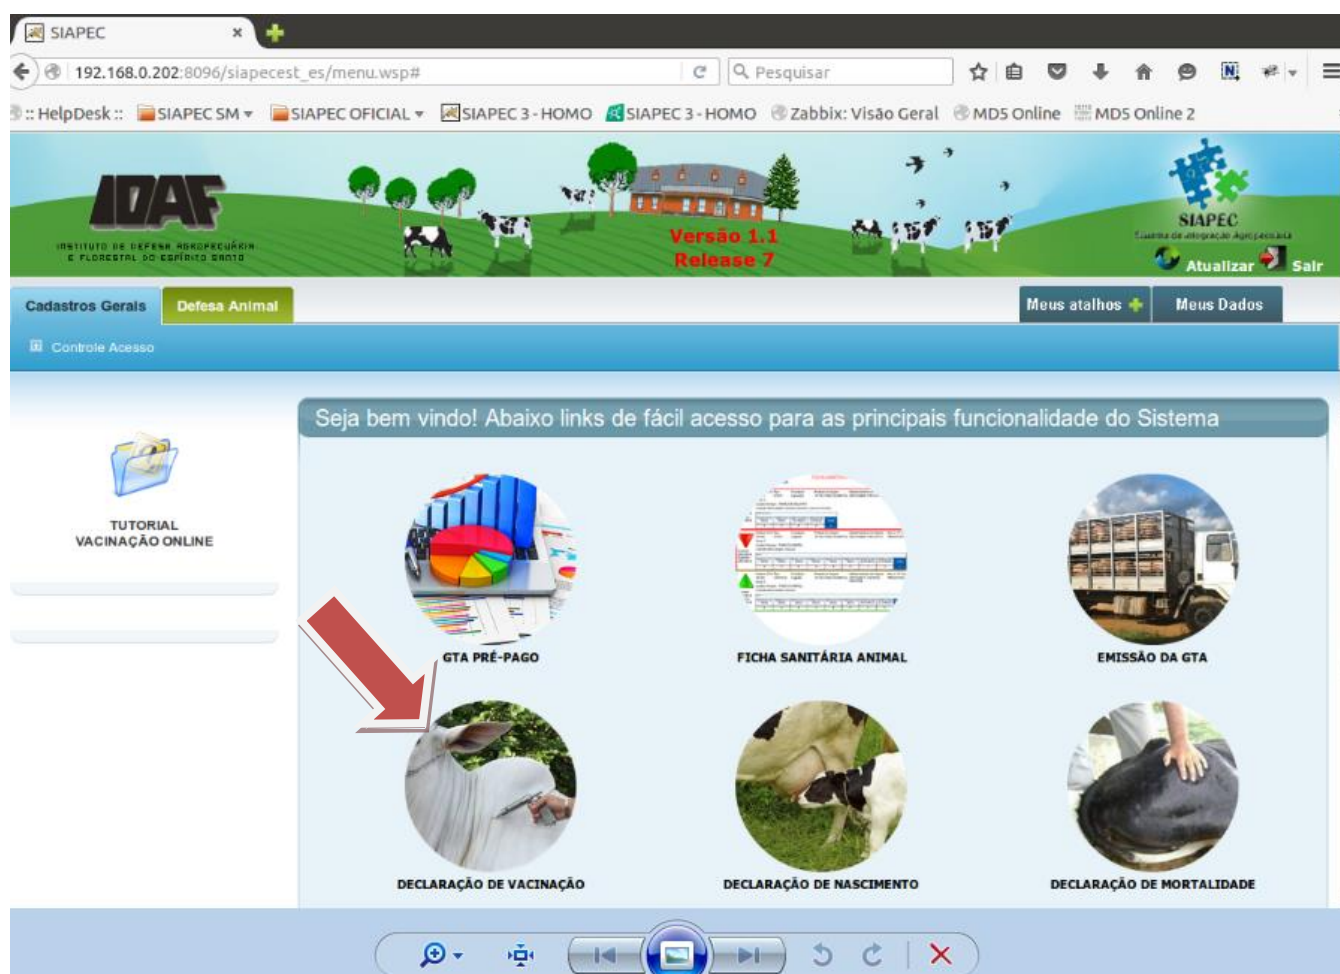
SIAPEC

192.168.0.202:8096/siapecest_es/menu.wsp#

Pesquisar

:: HelpDesk :: SIAPEC SM SIAPEC OFICIAL SIAPEC 3 - HOMO SIAPEC 3 - HOMO Zabbix: Visão Geral MD5 Online MD5 Online 2

IDAF
INSTITUTO DE DEFESA AGROPECUÁRIA E FLORESTAL DO ESPÍRITO SANTO

Versão 1.1
Release 7

SIAPEC
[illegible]

Atualizar Sair

Cadastros Gerais Defesa Animal

Meus atalhos Meus Dados

Controle Acesso

TUTORIAL
VACINAÇÃO ONLINE

Seja bem vindo! Abaixo links de fácil acesso para as principais funcionalidade do Sistema

GTA PRÉ-PAGO

FICHA SANITÁRIA ANIMAL

EMISSÃO DA GTA

DECLARAÇÃO DE VACINAÇÃO

DECLARAÇÃO DE NASCIMENTO

DECLARAÇÃO DE MORTALIDADE